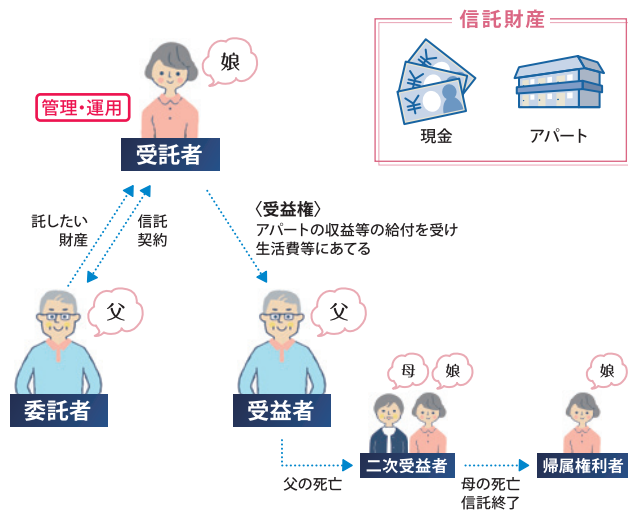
信託財産

現金

アパート

娘

管理・運用

受託者

託したい財産

信託契約

〈受益権〉
アパートの収益等の給付を受け生活費等にあてる

父

委託者

父

受益者

母

娘

二次受益者

娘

帰属権利者

父の死亡

母の死亡
信託終了